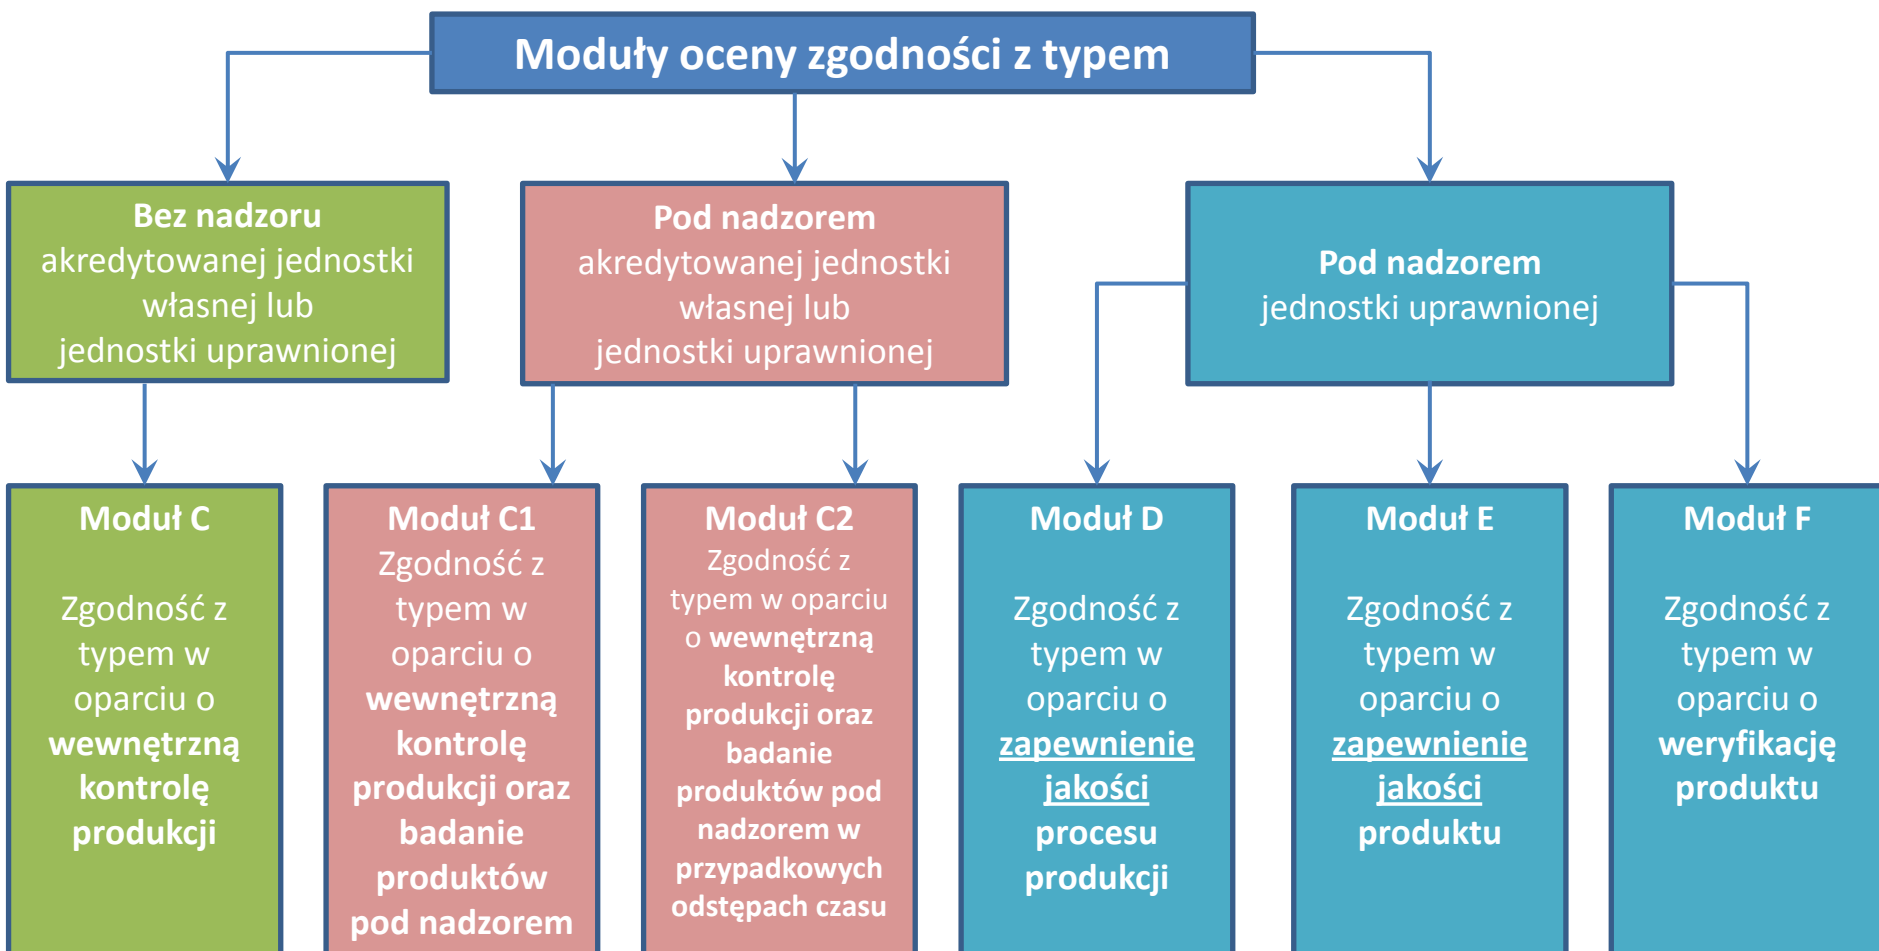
Moduły oceny zgodności z typem

Bez nadzoru akredytowanej jednostki własnej lub jednostki uprawnionej

Pod nadzorem akredytowanej jednostki własnej lub jednostki uprawnionej

Pod nadzorem jednostki uprawnionej

Moduł C

Zgodność z typem w oparciu o wewnętrzną kontrolę produkcji

Moduł C1
Zgodność z typem w oparciu o wewnętrzną kontrolę produkcji oraz badanie produktów pod nadzorem

Moduł C2
Zgodność z typem w oparciu o wewnętrzną kontrolę produkcji oraz badanie produktów pod nadzorem w przypadkowych odstępach czasu

Moduł D

Zgodność z typem w oparciu o zapewnienie jakości procesu produkcji

Moduł E

Zgodność z typem w oparciu o zapewnienie jakości produktu

Moduł F

Zgodność z typem w oparciu o weryfikację produktu